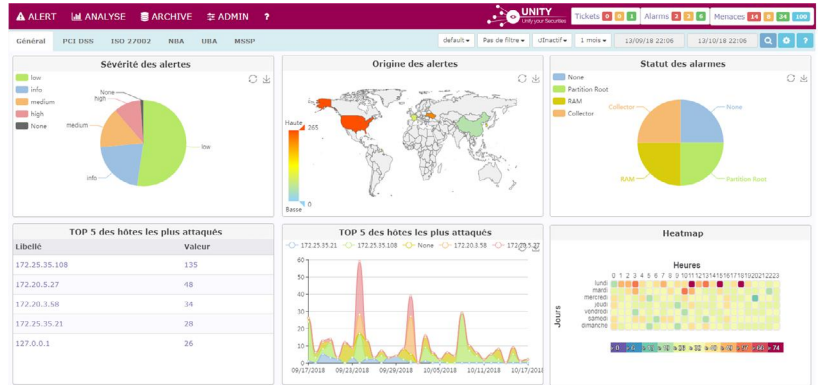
ALERT ANALYSE ARCHIVE ADMIN ?

UNITY
Unify your Securities

Tickets 0 0 1 Alarms 2 3 5 Menaces 14 0 24 100

Général PCI DSS ISO 27002 NBA UBA MSSP

default Pas de filtre ulnactif 1 mois 13/09/18 22:06 13/10/18 22:06

Sévérité des alertes

low
info
medium
high
None

None
high
medium
info
low

Origine des alertes

Haute 265
Basse 0

Statut des alarmes

None
Partition Root
RAM
Collector

Collector
None
RAM
Partition Root

TOP 5 des hôtes les plus attaqués

| Libellé | Valeur |
|---|---|
| 172.25.35.108 | 135 |
| 172.20.5.27 | 48 |
| 172.20.3.58 | 34 |
| 172.25.35.21 | 28 |
| 127.0.0.1 | 26 |

TOP 5 des hôtes les plus attaqués

172.25.35.21 172.25.35.108 None 172.20.3.58 172.20.5.27

60
50
40
30
20
10
0

09/17/2018 09/23/2018 09/29/2018 10/05/2018 10/11/2018 10/17/2018

Heatmap

Heures
0 1 2 3 4 5 6 7 8 9 10 11 12 13 14 15 16 17 18 19 20 21 22 23
lundi
mardi
mercredi
jeudi
vendredi
samedi
dimanche
Jours

0 > 74